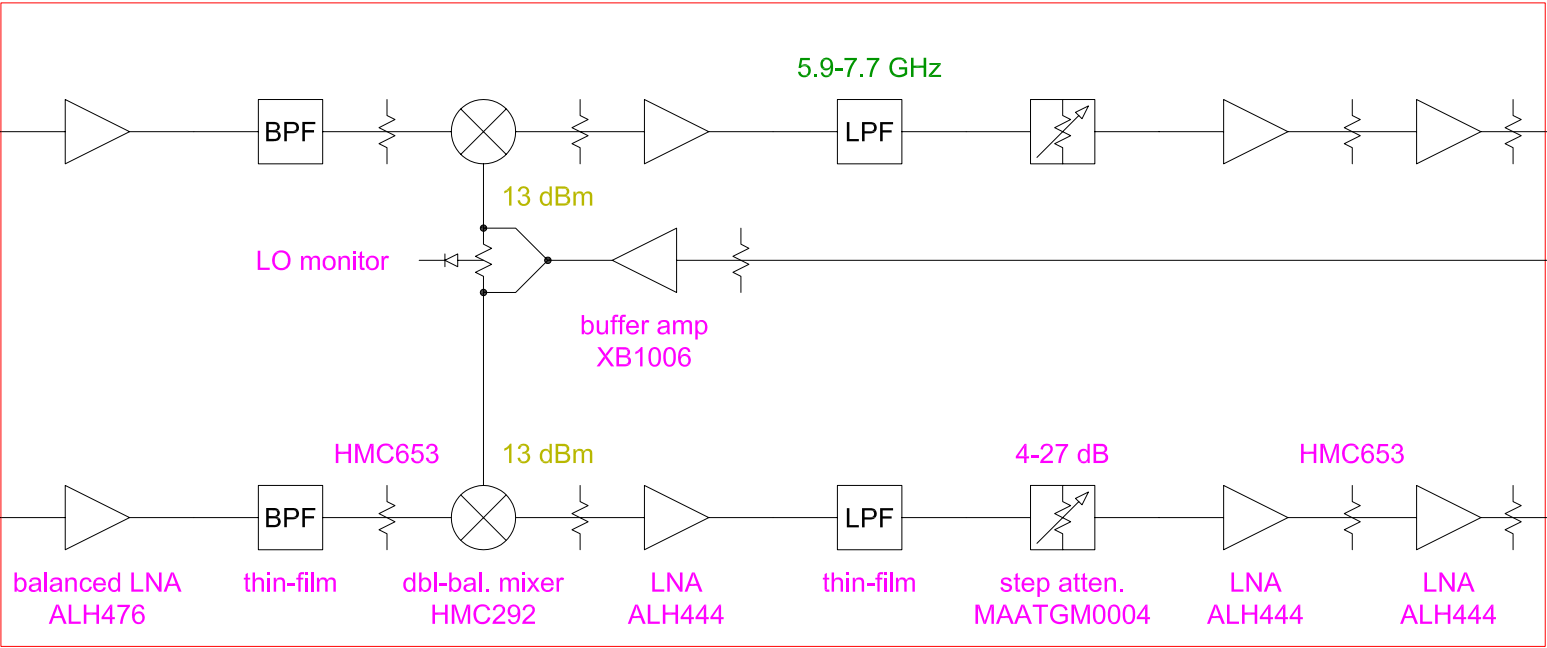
5.9-7.7 GHz

BPF

LPF

13 dBm

LO monitor

buffer amp
XB1006

HMC653

13 dBm

4-27 dB

HMC653

BPF

LPF

balanced LNA
ALH476

thin-film

dbl-bal. mixer
HMC292

LNA
ALH444

thin-film

step atten.
MAATGM0004

LNA
ALH444

LNA
ALH444